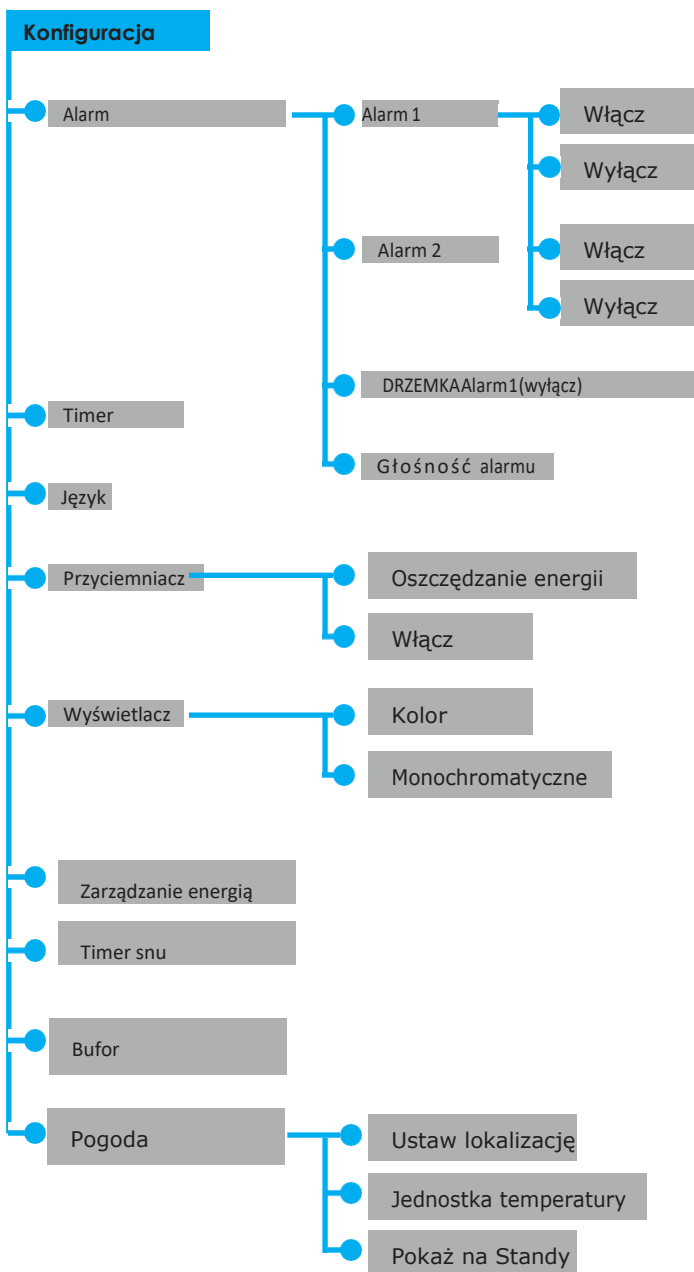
Konfiguracja

Alarm

Alarm 1

Włącz

Wyłącz

Alarm 2

Włącz

Wyłącz

DRZEMKAAlarm1(wyłącz)

Timer

Głośność alarmu

Język

Przyciemniacz

Oszczędzanie energii

Włącz

Wyświetlacz

Kolor

Monochromatyczne

Zarządzanie energią

Timer snu

Bufor

Pogoda

Ustaw lokalizację

Jednostka temperatury

Pokaż na Standy